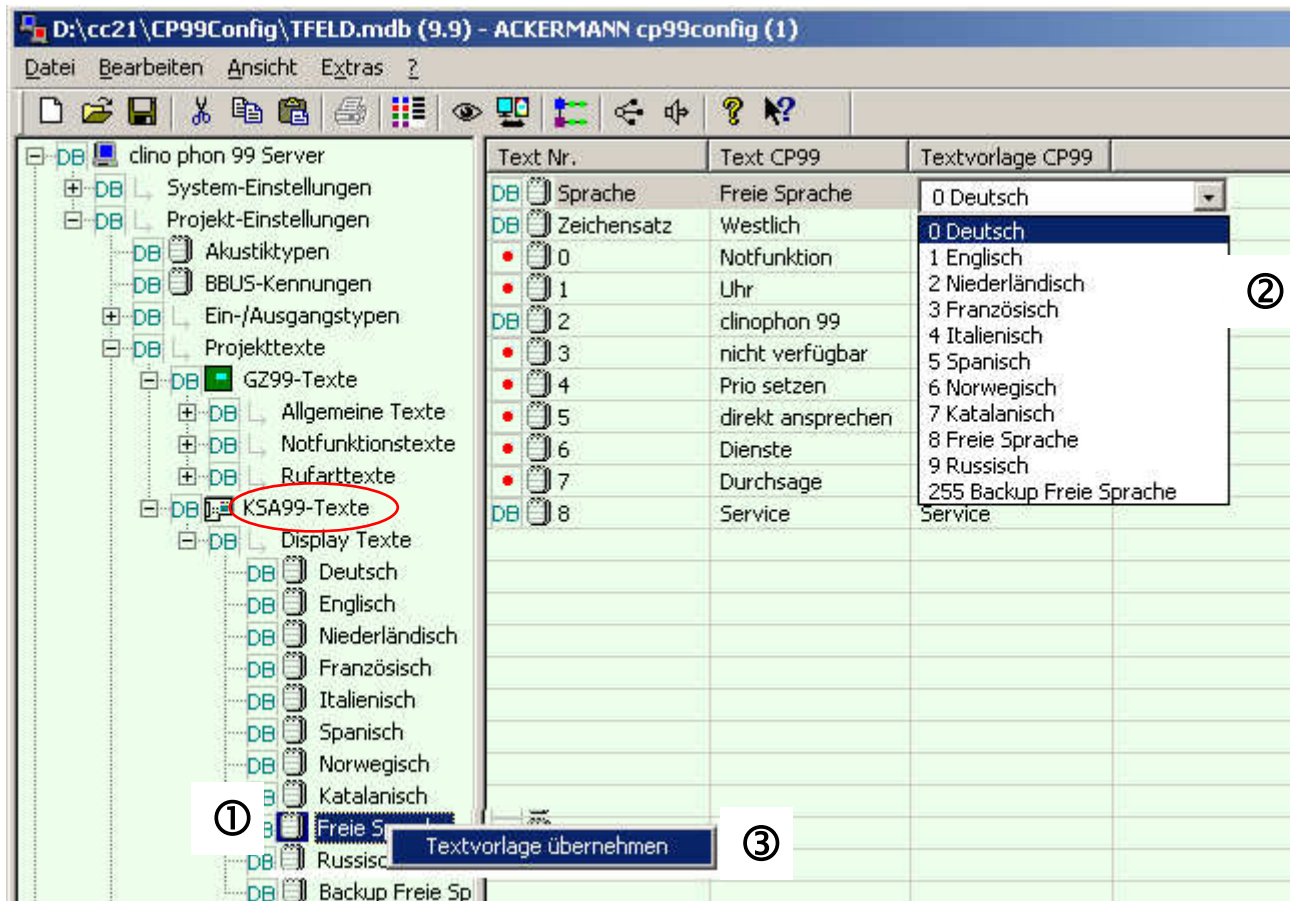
D:\cc21\CP99Config\TFELD.mdb (9.9) - ACKERMANN cp99config (1)

Datei Bearbeiten Ansicht Extras ?

DB clino phon 99 Server
DB System-Einstellungen
DB Projekt-Einstellungen
DB Akustiktypen
DB BBUS-Kennungen
DB Ein-/Ausgangstypen
DB Projekttexte
DB GZ99-Texte
DB Allgemeine Texte
DB Notfunktionstexte
DB Rufarttexte
DB KSA99-Texte
DB Display Texte
DB Deutsch
DB Englisch
DB Niederländisch
DB Französisch
DB Italienisch
DB Spanisch
DB Norwegisch
DB Katalanisch
DB Freie Sp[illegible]
DB Russisc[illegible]
DB Backup Freie Sp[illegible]

①

| Text Nr. | Text CP99 | Textvorlage CP99 |
|---|---|---|
| DB Sprache | Freie Sprache | 0 Deutsch |
| DB Zeichensatz | Westlich | |
| 0 | Notfunktion | |
| 1 | Uhr | |
| DB 2 | clinophon 99 | |
| 3 | nicht verfügbar | |
| 4 | Prio setzen | |
| 5 | direkt ansprechen | |
| 6 | Dienste | |
| 7 | Durchsage | |
| DB 8 | Service | Service |

0 Deutsch
1 Englisch
2 Niederländisch
3 Französisch
4 Italienisch
5 Spanisch
6 Norwegisch
7 Katalanisch
8 Freie Sprache
9 Russisch
255 Backup Freie Sprache

②

Textvorlage übernehmen

③